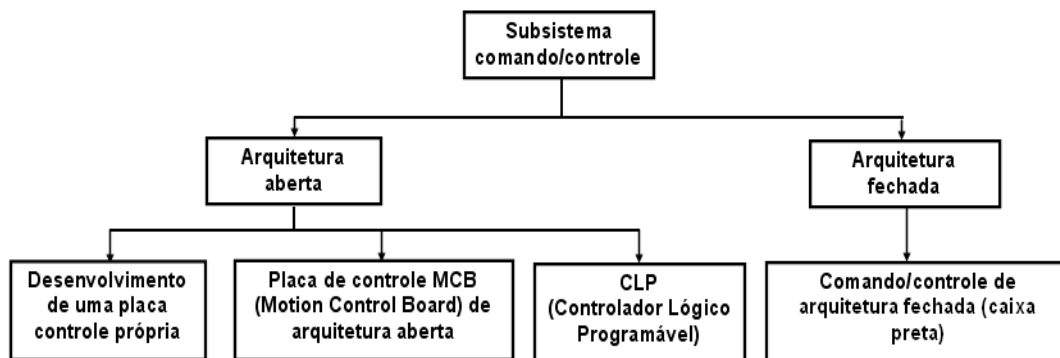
Subsistema comando/controle

Arquitetura aberta

Arquitetura fechada

Desenvolvimento de uma placa controle própria

Placa de controle MCB (Motion Control Board) de arquitetura aberta

CLP (Controlador Lógico Programável)

Comando/controle de arquitetura fechada (caixa preta)